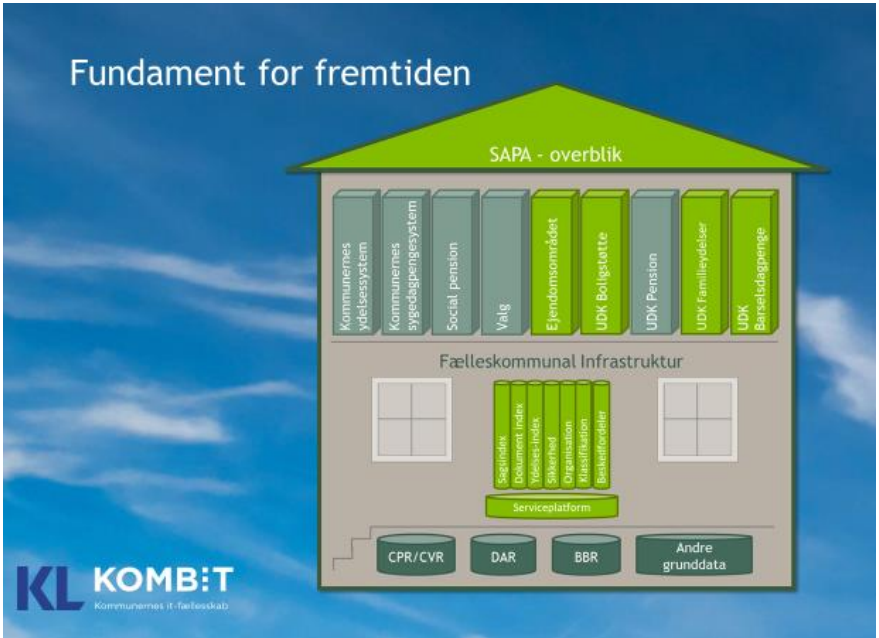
Fundament for fremtiden

SAPA - overblik

Kommunernes ydelsessystem

Kommunernes sygedagpengesystem

Social pension

Valg

Ejendomsområdet

UDK Boligstøtte

UDK Pension

UDK Familieydelser

UDK Barselsdagpenge

Fælleskommunal Infrastruktur

Sagsindex

Dokument index

Ydelses-index

Sikkerhed

Organisation

Klassifikation

Beskedfordeler

Serviceplatform

CPR/CVR

DAR

BBR

Andre grunddata

KL KOMBIT

Kommunernes it-fællesskab